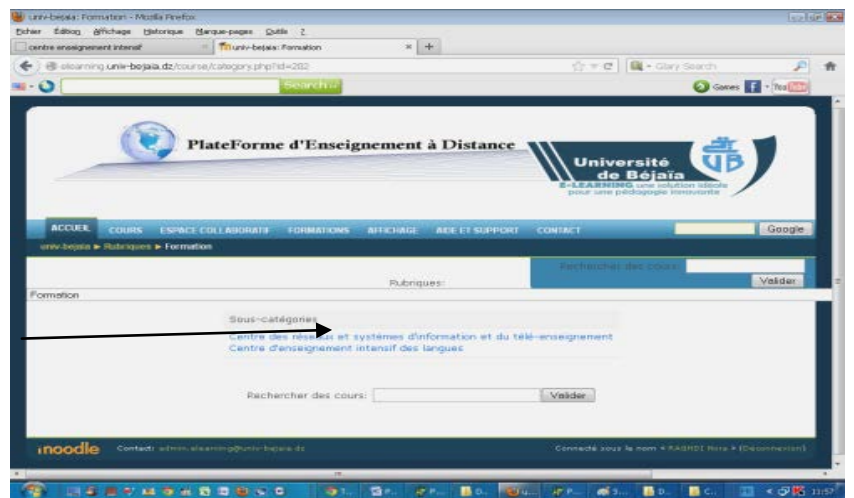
univ-bejaia: Formation - Mozilla Firefox
Fichier Édition Affichage Historique Marque-pages Outils ?
centre enseignement intensif
univ-bejaia: Formation
elearning.univ-bejaia.dz/course/category.php?id=282
Glary Search
Search
Games
PlateForme d'Enseignement à Distance
Université de Béjaïa
E-LEARNING une solution idéale pour une pédagogie innovante
ACCUEIL COURS ESPACE COLLABORATIF FORMATIONS AFFICHAGE AIDE ET SUPPORT CONTACT
Google
univ-bejaia ► Rubriques ► Formation
Rechercher des cours:
Valider
Rubriques:
Formation
Sous-catégories
Centre des réseaux et systèmes d'information et du télé-enseignement
Centre d'enseignement intensif des langues
Rechercher des cours:
Valider
moodle
Contact: admin.elearning@univ-bejaia.dz
Connecté sous le nom « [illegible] » (Déconnexion)
11:57